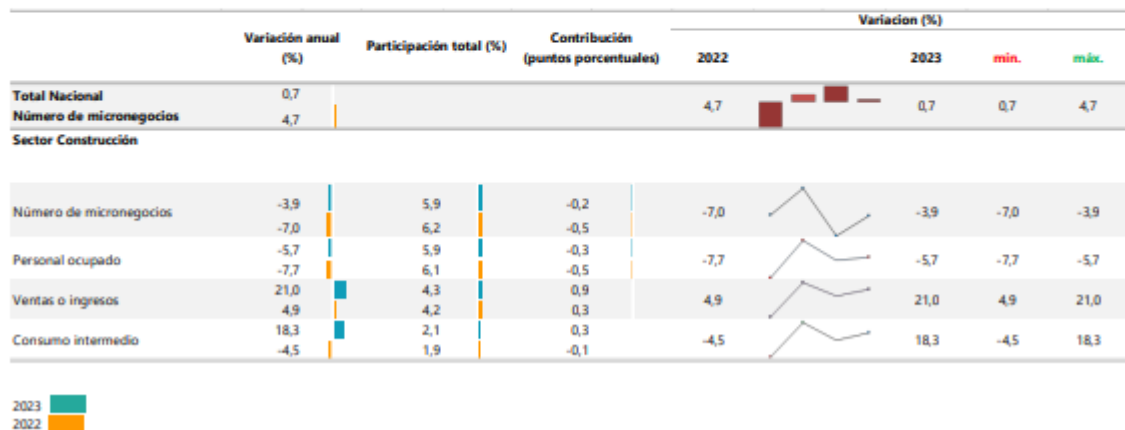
| | Variación anual (%) | Participación total (%) | Contribución (puntos porcentuales) | Variacion (%) 2022 | | 2023 | min. | máx. |
|---|---|---|---|---|---|---|---|---|
| **Total Nacional** | 0,7 | | | | | | | |
| **Número de micronegocios** | 4,7 | | | 4,7 | | 0,7 | 0,7 | 4,7 |
| **Sector Construcción** | | | | | | | | |
| Número de micronegocios | -3,9<br>-7,0 | 5,9<br>6,2 | -0,2<br>-0,5 | -7,0 | | -3,9 | -7,0 | -3,9 |
| Personal ocupado | -5,7<br>-7,7 | 5,9<br>6,1 | -0,3<br>-0,5 | -7,7 | | -5,7 | -7,7 | -5,7 |
| Ventas o ingresos | 21,0<br>4,9 | 4,3<br>4,2 | 0,9<br>0,3 | 4,9 | | 21,0 | 4,9 | 21,0 |
| Consumo intermedio | 18,3<br>-4,5 | 2,1<br>1,9 | 0,3<br>-0,1 | -4,5 | | 18,3 | -4,5 | 18,3 |

2023
2022